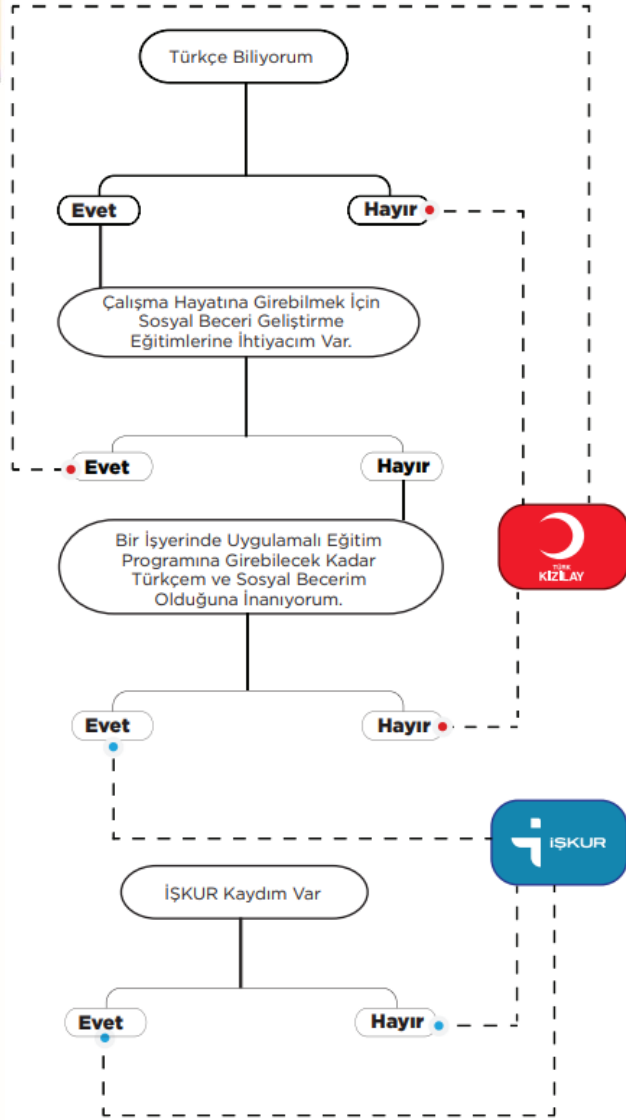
Türkçe Biliyorum

Evet

Hayır

Çalışma Hayatına Girebilmek İçin Sosyal Beceri Geliştirme Eğitimlerine İhtiyacım Var.

Evet

Hayır

Bir İşyerinde Uygulamalı Eğitim Programına Girebilecek Kadar Türkçem ve Sosyal Becerim Olduğuna İnanıyorum.

TÜRK KIZILAY

Evet

Hayır

İŞKUR

İŞKUR Kaydım Var

Evet

Hayır